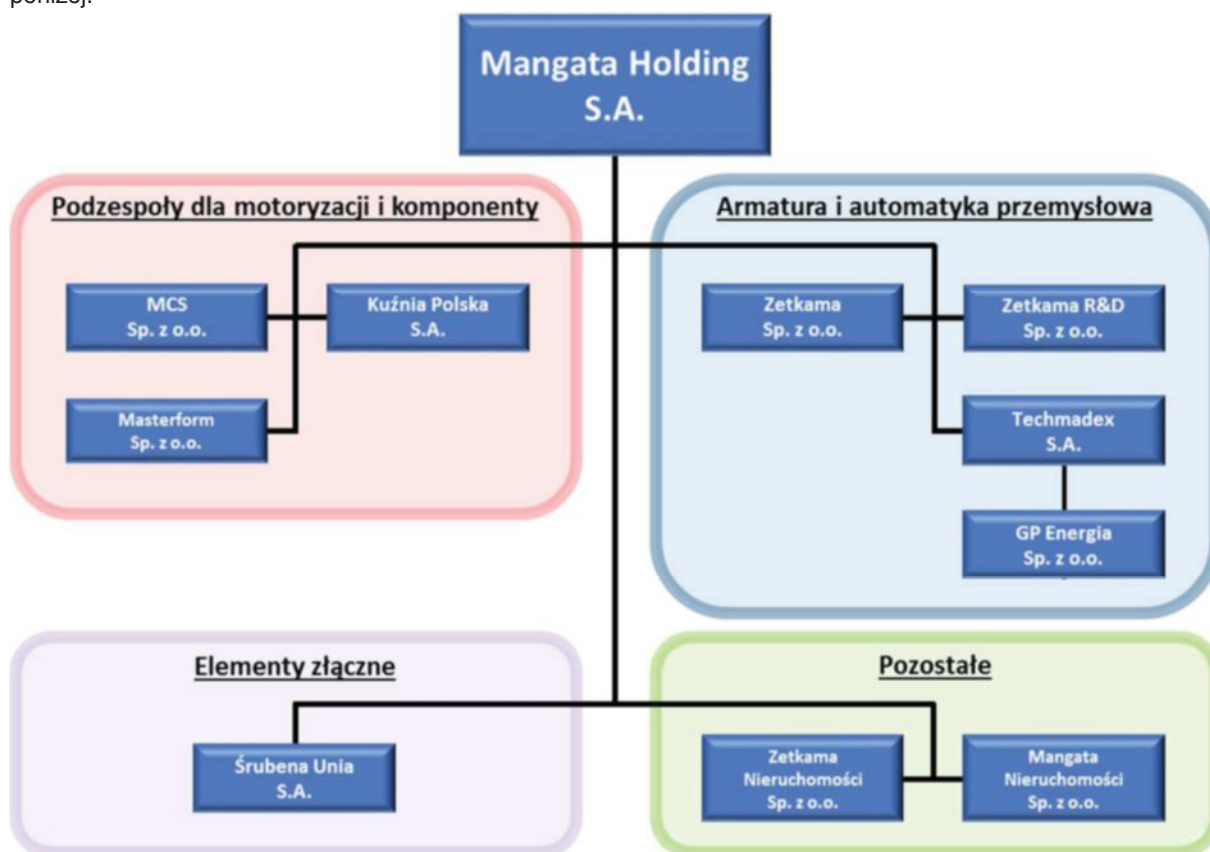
poniżej:

Mangata Holding S.A.

Podzespoły dla motoryzacji i komponenty

MCS Sp. z o.o.

Kuźnia Polska S.A.

Masterform Sp. z o.o.

Armatura i automatyka przemysłowa

Zetkama Sp. z o.o.

Zetkama R&D Sp. z o.o.

Techmadex S.A.

GP Energia Sp. z o.o.

Elementy złączne

Śrubena Unia S.A.

Pozostałe

Zetkama Nieruchomości Sp. z o.o.

Mangata Nieruchomości Sp. z o.o.